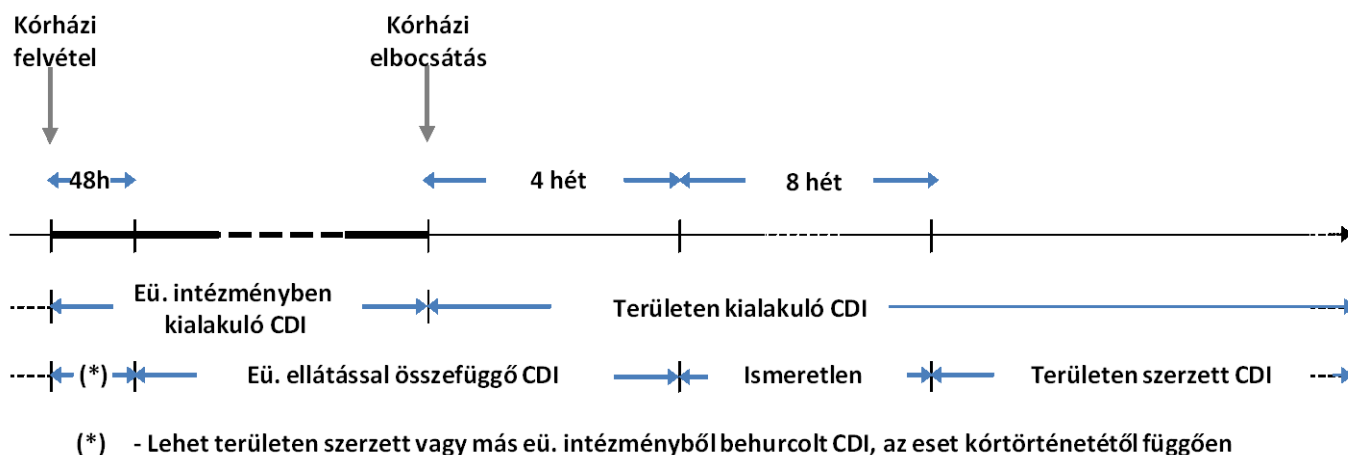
Kórházi felvétel

Kórházi elbocsátás

48h

4 hét

8 hét

Eü. intézményben kialakuló CDI

Területen kialakuló CDI

(*)

Eü. ellátással összefüggő CDI

Ismeretlen

Területen szerzett CDI

(*) - Lehet területen szerzett vagy más eü. intézményből behurcolt CDI, az eset kórtörténetétől függően